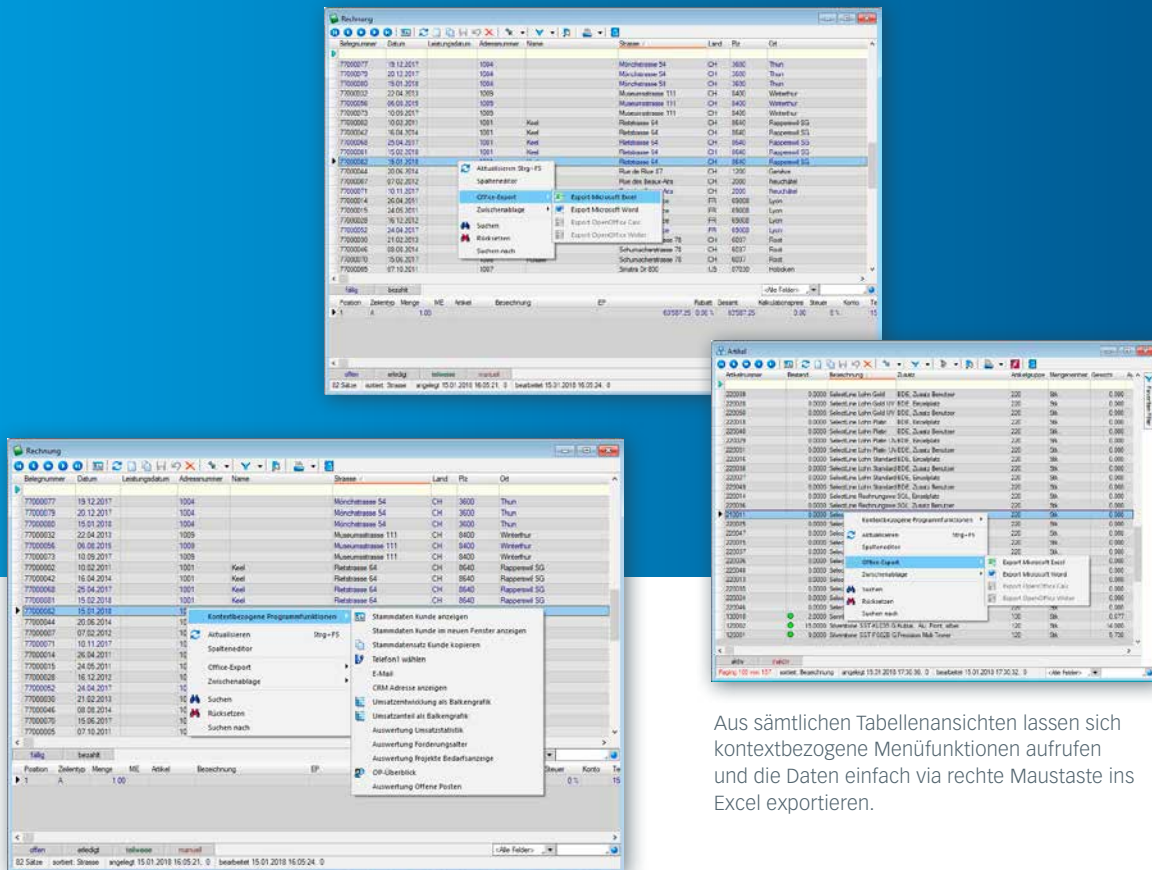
Rechnung

| Belegnummer | Datum | Leistungsdatum | Adressnummer | Name | Strasse | Land | Plz | Ort |
|---|---|---|---|---|---|---|---|---|
| 77000077 | 19.12.2017 | | 1004 | | Mönchstrasse 54 | CH | 3600 | Thun |
| 77000079 | 20.12.2017 | | 1004 | | Mönchstrasse 54 | CH | 3600 | Thun |
| 77000080 | 15.01.2018 | | 1004 | | Mönchstrasse 54 | CH | 3600 | Thun |
| 77000032 | 22.04.2013 | | 1009 | | Museumstrasse 111 | CH | 8400 | Winterthur |
| 77000056 | 06.08.2015 | | 1009 | | Museumstrasse 111 | CH | 8400 | Winterthur |
| 77000073 | 10.09.2017 | | 1009 | | Museumstrasse 111 | CH | 8400 | Winterthur |
| 77000002 | 10.02.2011 | | 1001 | Keel | Rietstrasse 54 | CH | 8640 | Rapperswil SG |
| 77000042 | 16.04.2014 | | 1001 | Keel | Rietstrasse 54 | CH | 8640 | Rapperswil SG |
| 77000068 | 25.04.2017 | | 1001 | Keel | Rietstrasse 54 | CH | 8640 | Rapperswil SG |
| 77000081 | 15.02.2018 | | 1001 | Keel | Rietstrasse 54 | CH | 8640 | Rapperswil SG |
| 77000082 | 15.01.2018 | | | | | | | |
| 77000044 | 20.06.2014 | | | | | | | |
| 77000007 | 07.02.2012 | | | | | | | |
| 77000071 | 10.11.2017 | | | | | | | |
| 77000014 | 26.04.2011 | | | | | | | |
| 77000015 | 24.05.2011 | | | | | | | |
| 77000028 | 16.12.2012 | | | | | | | |
| 77000052 | 24.04.2017 | | | | | | | |
| 77000030 | 21.02.2013 | | | | | | | |
| 77000046 | 08.08.2014 | | | | | | | |
| 77000070 | 15.06.2017 | | | | | | | |
| 77000005 | 07.10.2011 | | | | | | | |

Kontextbezogene Programmfunktionen
Aktualisieren Strg+F5
Spalteneditor
Office-Export
Zwischenablage
Suchen
Rücksetzen
Suchen nach

Stammdaten Kunde anzeigen
Stammdaten Kunde im neuen Fenster anzeigen
Stammdatensatz Kunde kopieren
Telefon1 wählen
E-Mail
CRM Adresse anzeigen
Umsatzentwicklung als Balkengrafik
Umsatzanteil als Balkengrafik
Auswertung Umsatzstatistik
Auswertung Forderungsalter
Auswertung Projekte Bedarfsanzeige
OP-Überblick
Auswertung Offene Posten

Export Microsoft Excel
Export Microsoft Word
Export OpenOffice Calc
Export OpenOffice Writer

fällig bezahlt
Position Zeilentyp Menge ME Artikel Bezeichnung EP Rabatt Gesamt Kalkulationspreis Steuer Konto
1 A 1.00 63587.25 0.00 % 63587.25 0.00 0 %
offen erledigt teilweise manuell
<Alle Felder>
82 Sätze sortiert: Strasse angelegt 15.01.2018 16:05:21, 0 bearbeitet 15.01.2018 16:05:24, 0

Artikel
Artikelnummer Bestand Bezeichnung Zusatz Artikelgruppe Mengeneinheit Gewicht
SelectLine Lohn Gold BDE, Zusatz Benutzer
SelectLine Lohn Platin BDE, Einzelplatz
SelectLine Lohn Standard BDE, Einzelplatz
SelectLine Rechnungswesen SQL Einzelplatz
Silverstone SST-FG220 G.Ausw.
Silverstone SST-FG22B G.Precision Multi Tower
Kontextbezogene Programmfunktionen
Aktualisieren Strg+F5
Spalteneditor
Office-Export
Zwischenablage
Suchen
Rücksetzen
Suchen nach
Export Microsoft Excel
Export Microsoft Word
Export OpenOffice Calc
Export OpenOffice Writer
aktiv inaktiv
Paging 100 von 157 sortiert: Bezeichnung angelegt 15.01.2018 17:30:30, 0 bearbeitet 15.01.2018 17:30:32, 0 <Alle Felder>

Aus sämtlichen Tabellenansichten lassen sich kontextbezogene Menüfunktionen aufrufen und die Daten einfach via rechte Maustaste ins Excel exportieren.